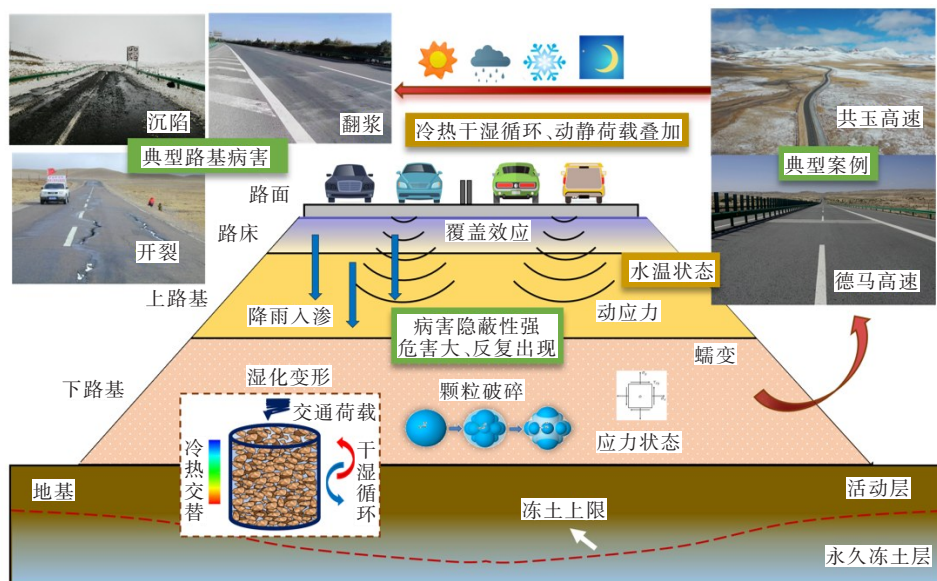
沉陷

翻浆

冷热干湿循环、动静荷载叠加

共玉高速

典型路基病害

典型案例

开裂

路面

路床

覆盖效应

水温状态

德马高速

上路基

降雨入渗

病害隐蔽性强
危害大、反复出现

动应力

蠕变

下路基

湿化变形

颗粒破碎

交通荷载

冷热交替

干湿循环

应力状态

地基

活动层

冻土上限

永久冻土层